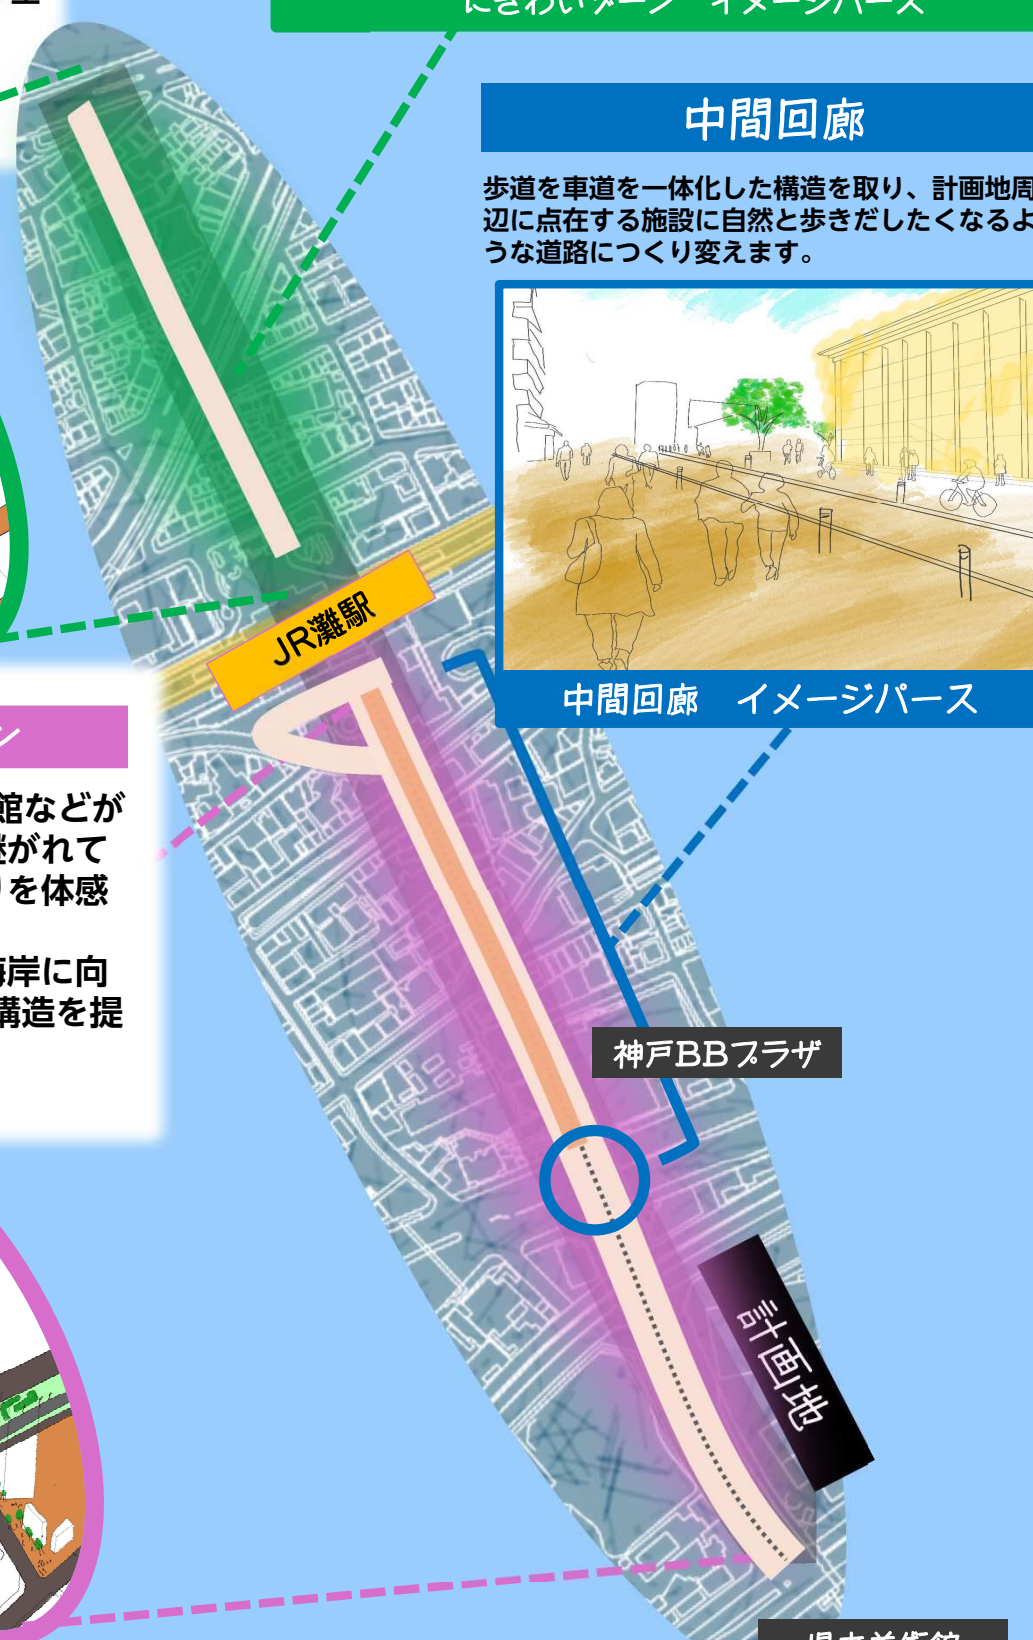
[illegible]イメージパース

中間回廊

歩道を車道を一体化した構造を取り、計画地周辺に点在する施設に自然と歩きだしたくなるような道路につくり変えます。

中間回廊　イメージパース

JR灘駅

館などが
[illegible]がれて
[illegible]を体感

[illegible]岸に向
構造を提

神戸BBプラザ

計画地

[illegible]